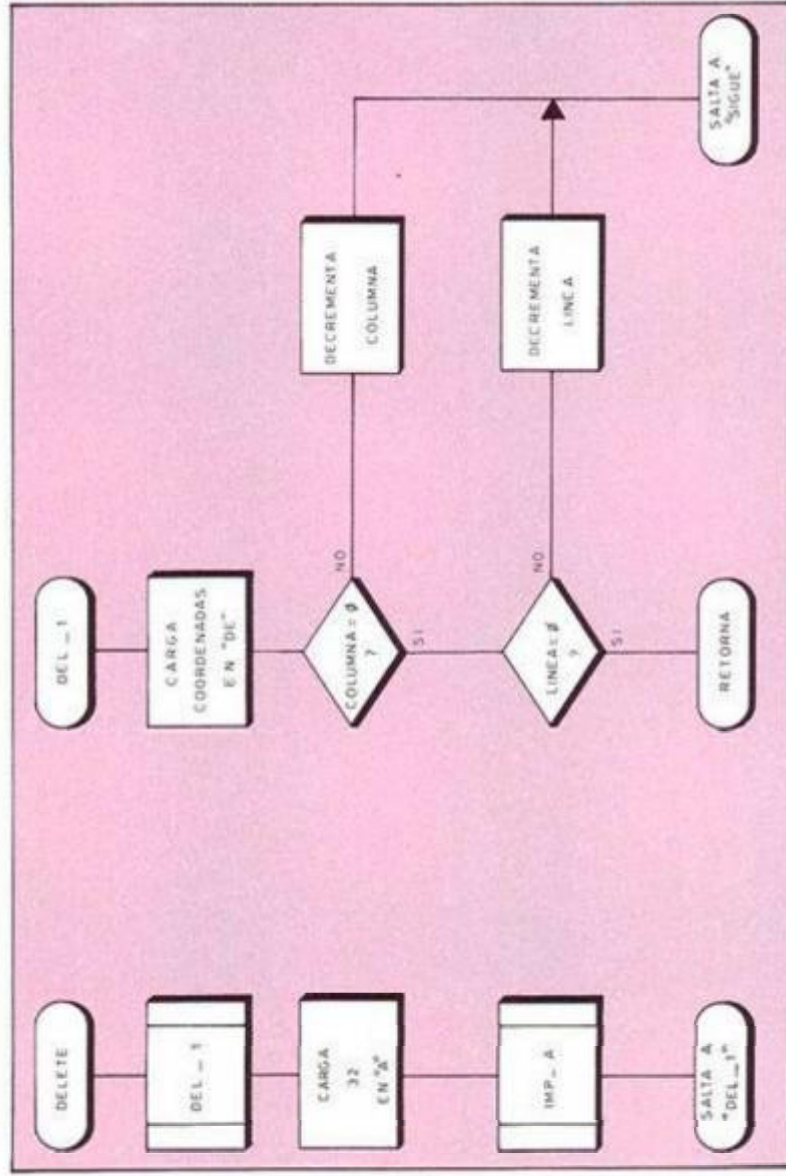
DELETE

DEL _ 1

CARGA 32 EN "A"

IMP_ A

SALTA A "DEL_1"

DEL _1

CARGA COORDENADAS EN "DE"

COLUMNA = Ø ?

NO

SI

LINEA = Ø ?

NO

SI

RETORNA

DECREMENTA COLUMNA

DECREMENTA LINEA

SALTA A "SIGUE"